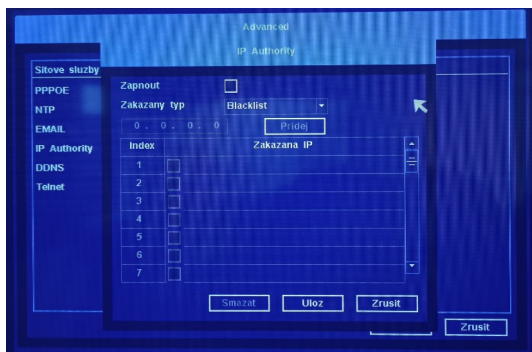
Advanced

IP Authority

Sitove sluzby
PPPOE
NTP
EMAIL
IP Authority
DDNS
Telnet

Zapnout
Zakazany typ Blacklist
0 . 0 . 0 . 0 Pridej

| Index | Zakazana IP |
|---|---|
| 1 | |
| 2 | |
| 3 | |
| 4 | |
| 5 | |
| 6 | |
| 7 | |

Smazat Uloz Zrusit

Zrusit